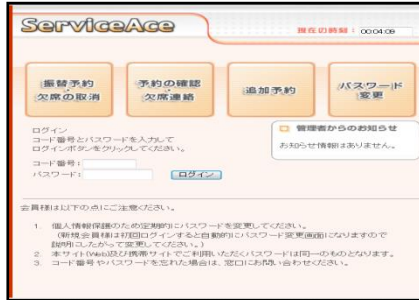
ServiceAce

現在の時刻： 00:04:09

振替予約
欠席の取消

予約の確認
欠席連絡

追加予約

パスワード
変更

ログイン
コード番号とパスワードを入力して
ログインボタンをクリックしてください。

コード番号：
パスワード：
ログイン

管理者からのお知らせ

お知らせ情報はありません。

会員様は以下の点にご注意ください。

1. 個人情報保護のため定期的にパスワードを変更してください。
（新規会員様は初回ログインすると自動的にパスワード変更画面になりますので説明にしたがって変更してください。）
2. 本サイト(Web)及び携帯サイトでご利用いただくパスワードは同一のものとなります。
3. コード番号やパスワードを忘れた場合は、窓口にお問い合わせください。